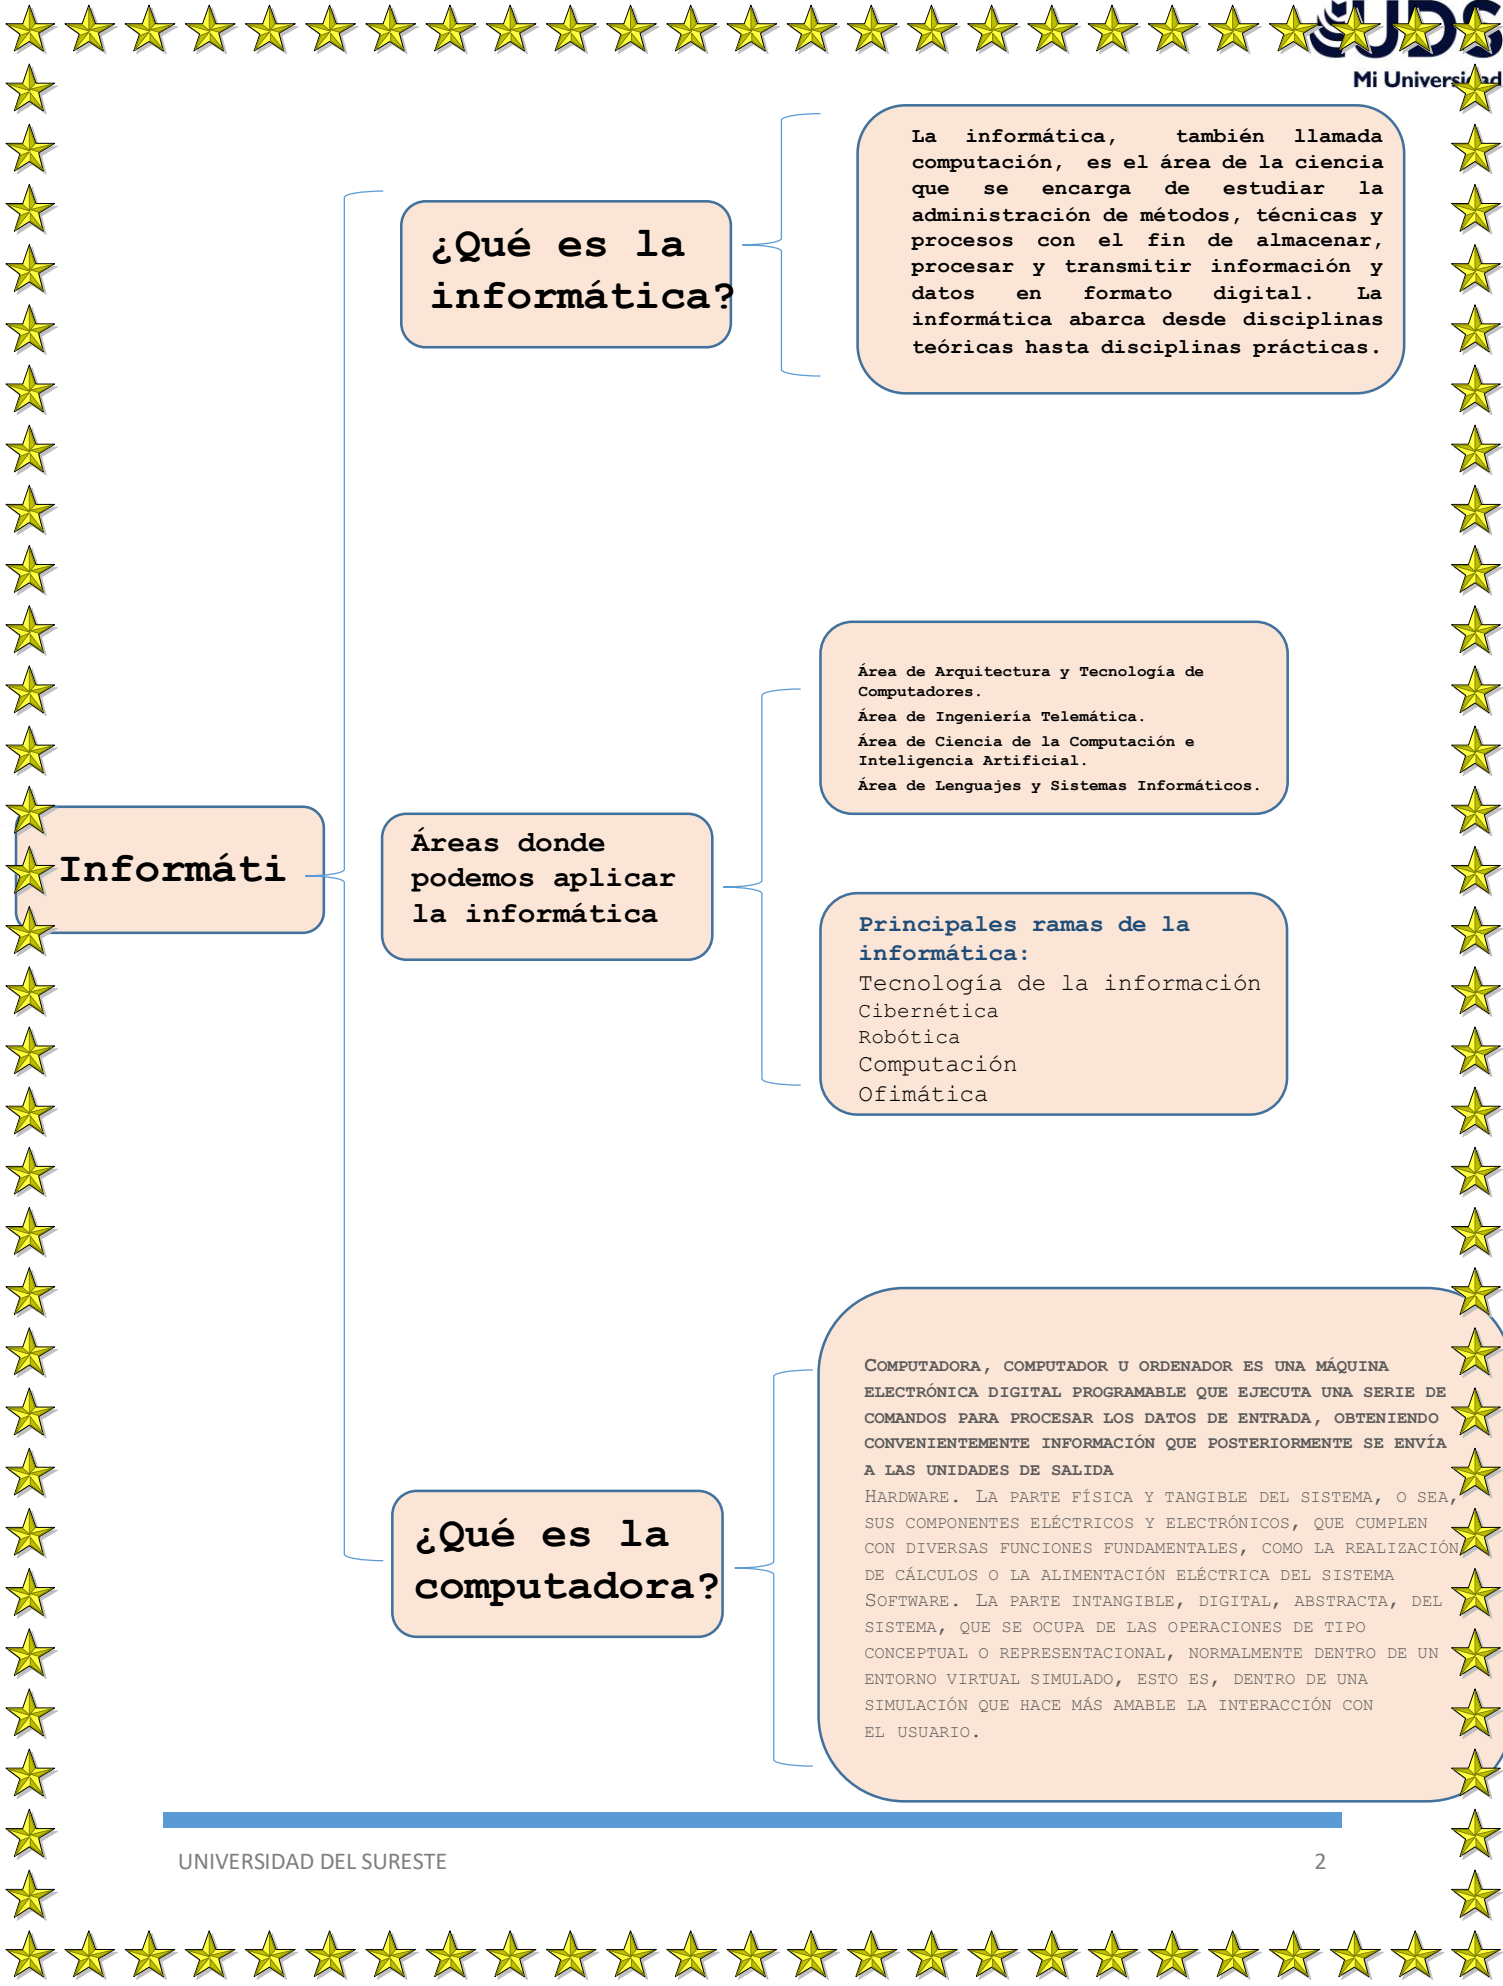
UDS
Mi Universidad

La informática, también llamada computación, es el área de la ciencia que se encarga de estudiar la administración de métodos, técnicas y procesos con el fin de almacenar, procesar y transmitir información y datos en formato digital. La informática abarca desde disciplinas teóricas hasta disciplinas prácticas.

¿Qué es la informática?

Área de Arquitectura y Tecnología de Computadores.
Área de Ingeniería Telemática.
Área de Ciencia de la Computación e Inteligencia Artificial.
Área de Lenguajes y Sistemas Informáticos.

Informáti

Áreas donde podemos aplicar la informática

Principales ramas de la informática:
Tecnología de la información
Cibernética
Robótica
Computación
Ofimática

COMPUTADORA, COMPUTADOR U ORDENADOR ES UNA MÁQUINA ELECTRÓNICA DIGITAL PROGRAMABLE QUE EJECUTA UNA SERIE DE COMANDOS PARA PROCESAR LOS DATOS DE ENTRADA, OBTENIENDO CONVENIENTEMENTE INFORMACIÓN QUE POSTERIORMENTE SE ENVÍA A LAS UNIDADES DE SALIDA
HARDWARE. LA PARTE FÍSICA Y TANGIBLE DEL SISTEMA, O SEA, SUS COMPONENTES ELÉCTRICOS Y ELECTRÓNICOS, QUE CUMPLEN CON DIVERSAS FUNCIONES FUNDAMENTALES, COMO LA REALIZACIÓN DE CÁLCULOS O LA ALIMENTACIÓN ELÉCTRICA DEL SISTEMA
SOFTWARE. LA PARTE INTANGIBLE, DIGITAL, ABSTRACTA, DEL SISTEMA, QUE SE OCUPA DE LAS OPERACIONES DE TIPO CONCEPTUAL O REPRESENTACIONAL, NORMALMENTE DENTRO DE UN ENTORNO VIRTUAL SIMULADO, ESTO ES, DENTRO DE UNA SIMULACIÓN QUE HACE MÁS AMABLE LA INTERACCIÓN CON EL USUARIO.

¿Qué es la computadora?

UNIVERSIDAD DEL SURESTE 2